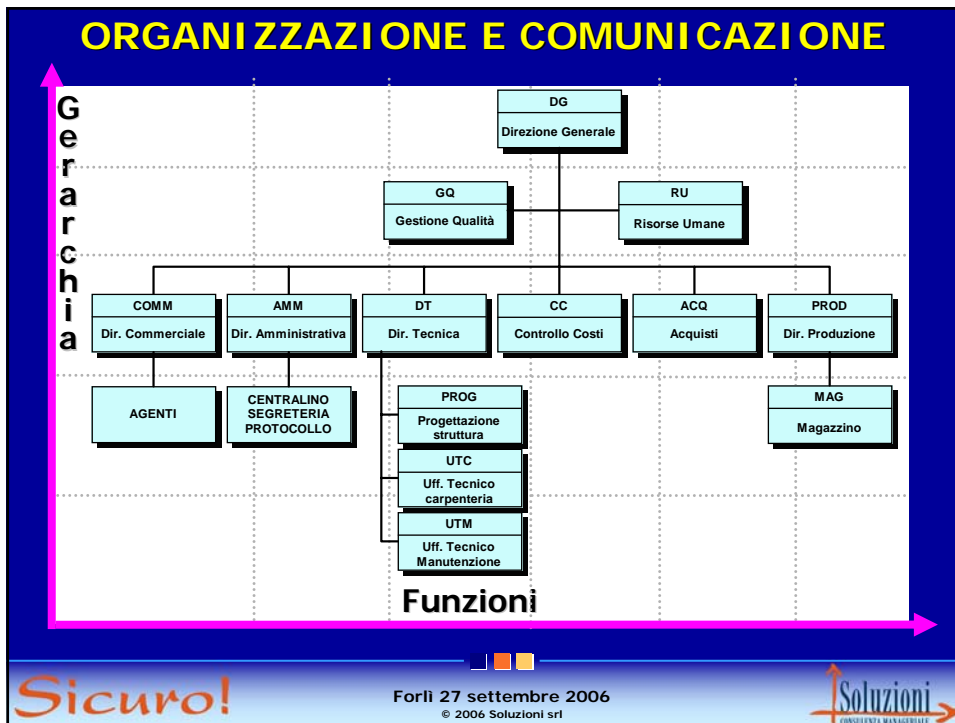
ORGANIZZAZIONE E COMUNICAZIONE

Gerarchia

DG
Direzione Generale

GQ
Gestione Qualità

RU
Risorse Umane

COMM
Dir. Commerciale

AMM
Dir. Amministrativa

DT
Dir. Tecnica

CC
Controllo Costi

ACQ
Acquisti

PROD
Dir. Produzione

AGENTI

CENTRALINO SEGRETERIA PROTOCOLLO

PROG
Progettazione struttura

UTC
Uff. Tecnico carpenteria

UTM
Uff. Tecnico Manutenzione

MAG
Magazzino

Funzioni

Sicuro!

Forlì 27 settembre 2006
© 2006 Soluzioni srl

Soluzioni